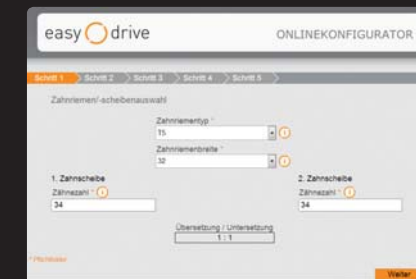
easy drive

ONLINEKONFIGURATOR

Schritt 1 Schritt 2 Schritt 3 Schritt 4 Schritt 5

Zahnriemen/-scheibenauswahl

Zahnriementyp *
T5

Zahnriemenbreite *
32

1. Zahnscheibe
Zähnezahl *
34

2. Zahnscheibe
Zähnezahl *
34

Übersetzung / Untersetzung
1 : 1

* Pflichtfelder

Weiter